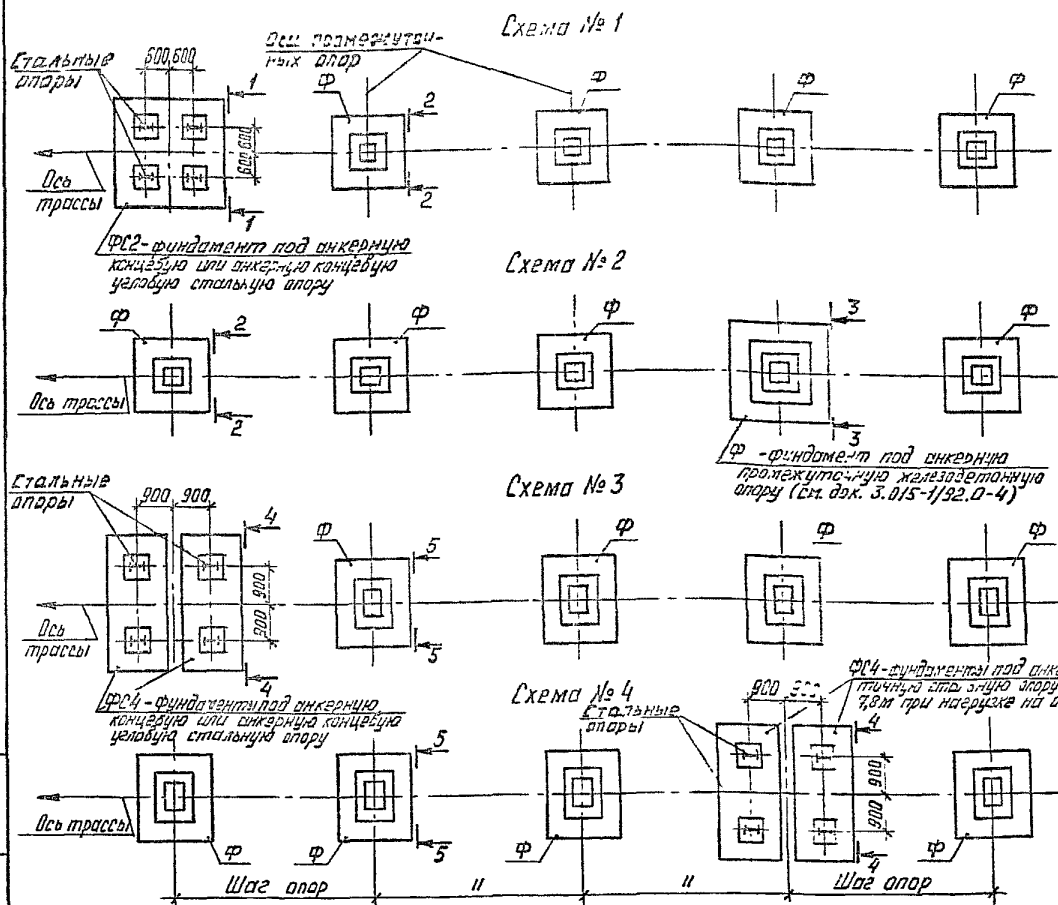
Схема № 1

Стальные опоры

600 600

600 600

Оси промежуточных опор

Ф

Ф

Ф

Ф

1

1

2

2

Ось трассы

ФС2-фундамент под анкерную концевую или анкерную концевую угловую стальную опору

Схема № 2

Ф

Ф

Ф

Ф

2

2

3

3

Ось трассы

Ф -фундамент под анкерную промежуточную железобетонную опору (см. док. 3.015-1/92.0-4)

Схема № 3

Стальные опоры

900 900

900 900

4

4

5

5

Ф

Ф

Ф

Ф

Ф

Ось трассы

ФС4-фундамент под анкерную концевую или анкерную концевую угловую стальную опору

Схема № 4

Стальные опоры

900 900

ФС4-фундаменты под анке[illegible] точную стальную опору 7,8м при нагрузке на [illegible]

4

4

5

5

900

900

Ось трассы

Ф

Ф

Ф

Ф

Шаг опор

"

"

Шаг опор